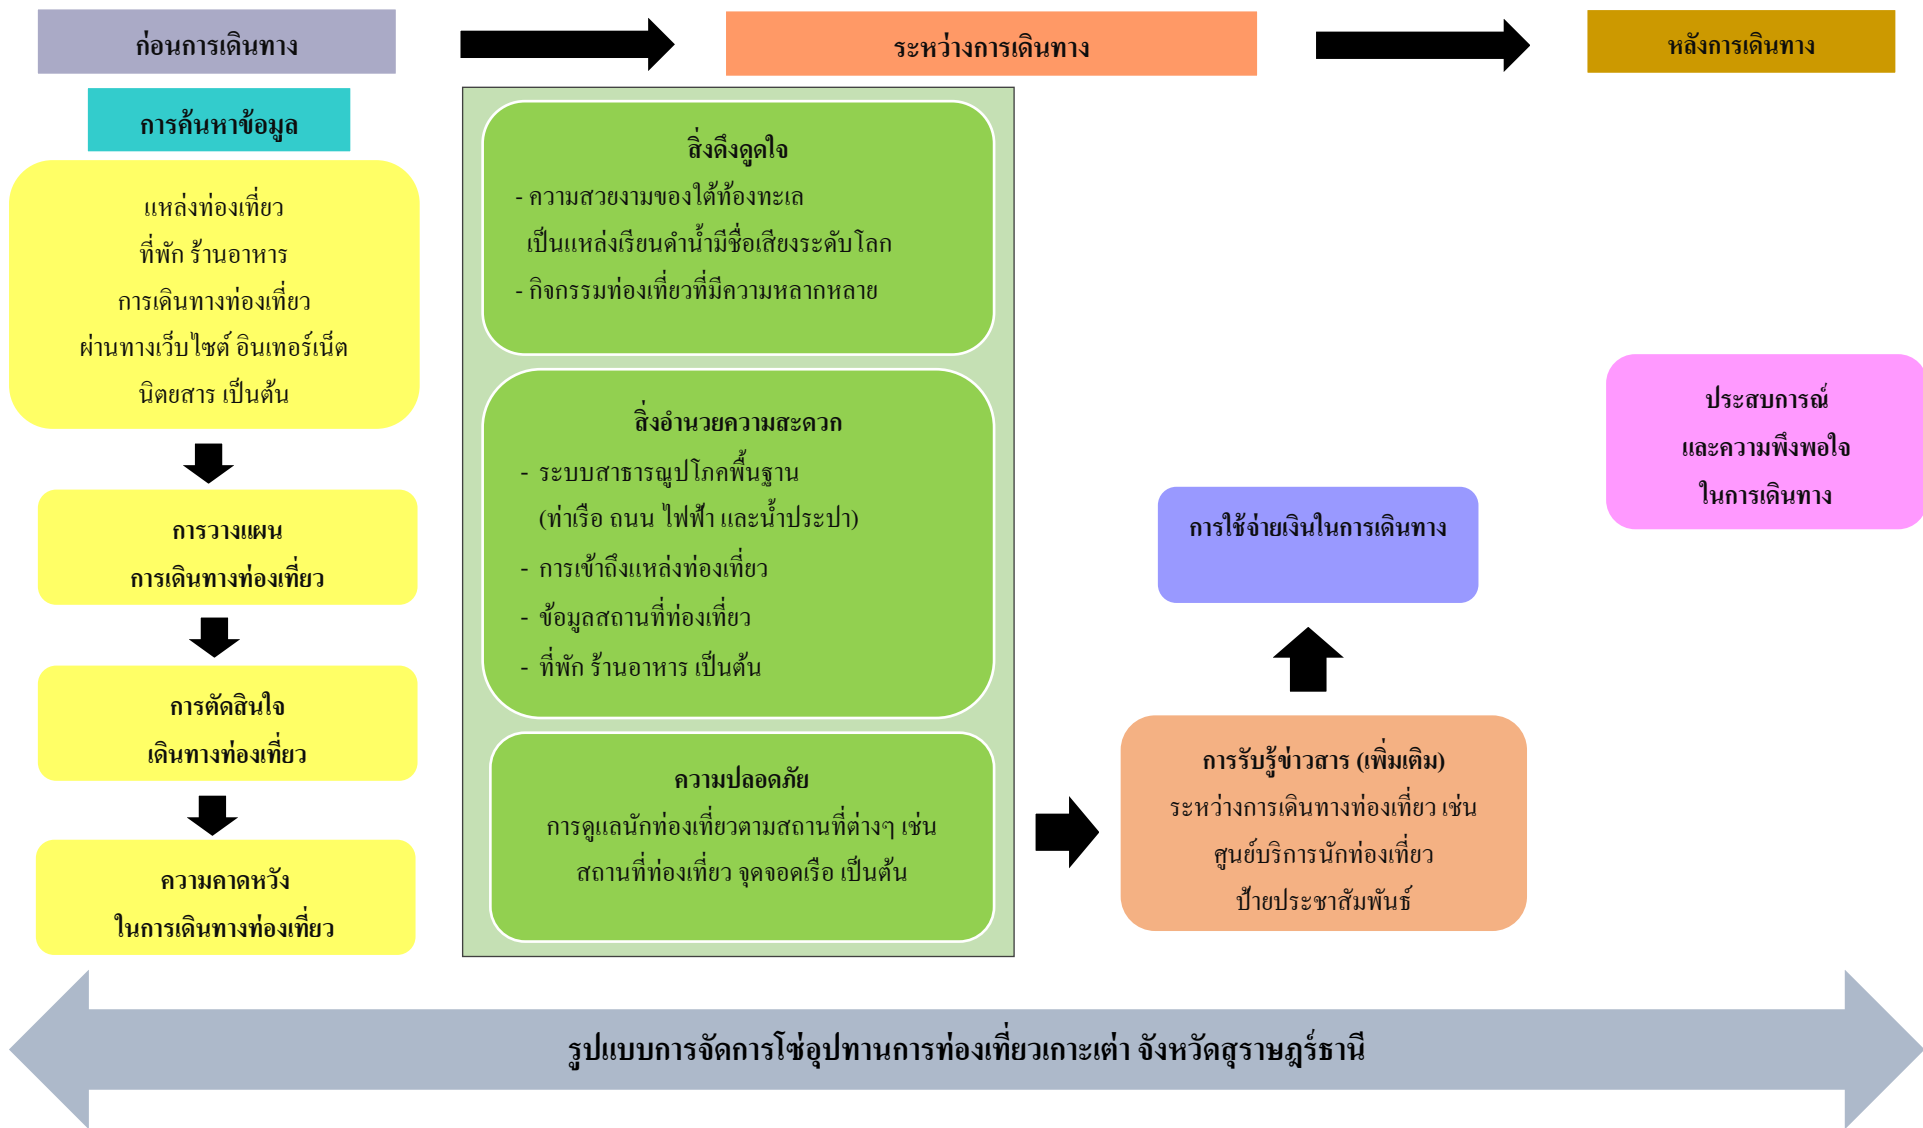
ก่อนการเดินทาง

ระหว่างการเดินทาง

หลังการเดินทาง

การค้นหาข้อมูล

แหล่งท่องเที่ยว
ที่พัก ร้านอาหาร
การเดินทางท่องเที่ยว
ผ่านทางเว็บไซต์ อินเทอร์เน็ต
นิตยสาร เป็นต้น

การวางแผน
การเดินทางท่องเที่ยว

การตัดสินใจ
เดินทางท่องเที่ยว

ความคาดหวัง
ในการเดินทางท่องเที่ยว

สิ่งดึงดูดใจ
- ความสวยงามของใต้ท้องทะเล
เป็นแหล่งเรียนดำน้ำมีชื่อเสียงระดับโลก
- กิจกรรมท่องเที่ยวที่มีความหลากหลาย

สิ่งอำนวยความสะดวก
- ระบบสาธารณูปโภคพื้นฐาน
(ท่าเรือ ถนน ไฟฟ้า และน้ำประปา)
- การเข้าถึงแหล่งท่องเที่ยว
- ข้อมูลสถานที่ท่องเที่ยว
- ที่พัก ร้านอาหาร เป็นต้น

ความปลอดภัย
การดูแลนักท่องเที่ยวตามสถานที่ต่างๆ เช่น
สถานที่ท่องเที่ยว จุดจอดเรือ เป็นต้น

การรับรู้ข่าวสาร (เพิ่มเติม)
ระหว่างการเดินทางท่องเที่ยว เช่น
ศูนย์บริการนักท่องเที่ยว
ป้ายประชาสัมพันธ์

การใช้จ่ายเงินในการเดินทาง

ประสบการณ์
และความพึงพอใจ
ในการเดินทาง

รูปแบบการจัดการโซ่อุปทานการท่องเที่ยวเกาะเต่า จังหวัดสุราษฎร์ธานี